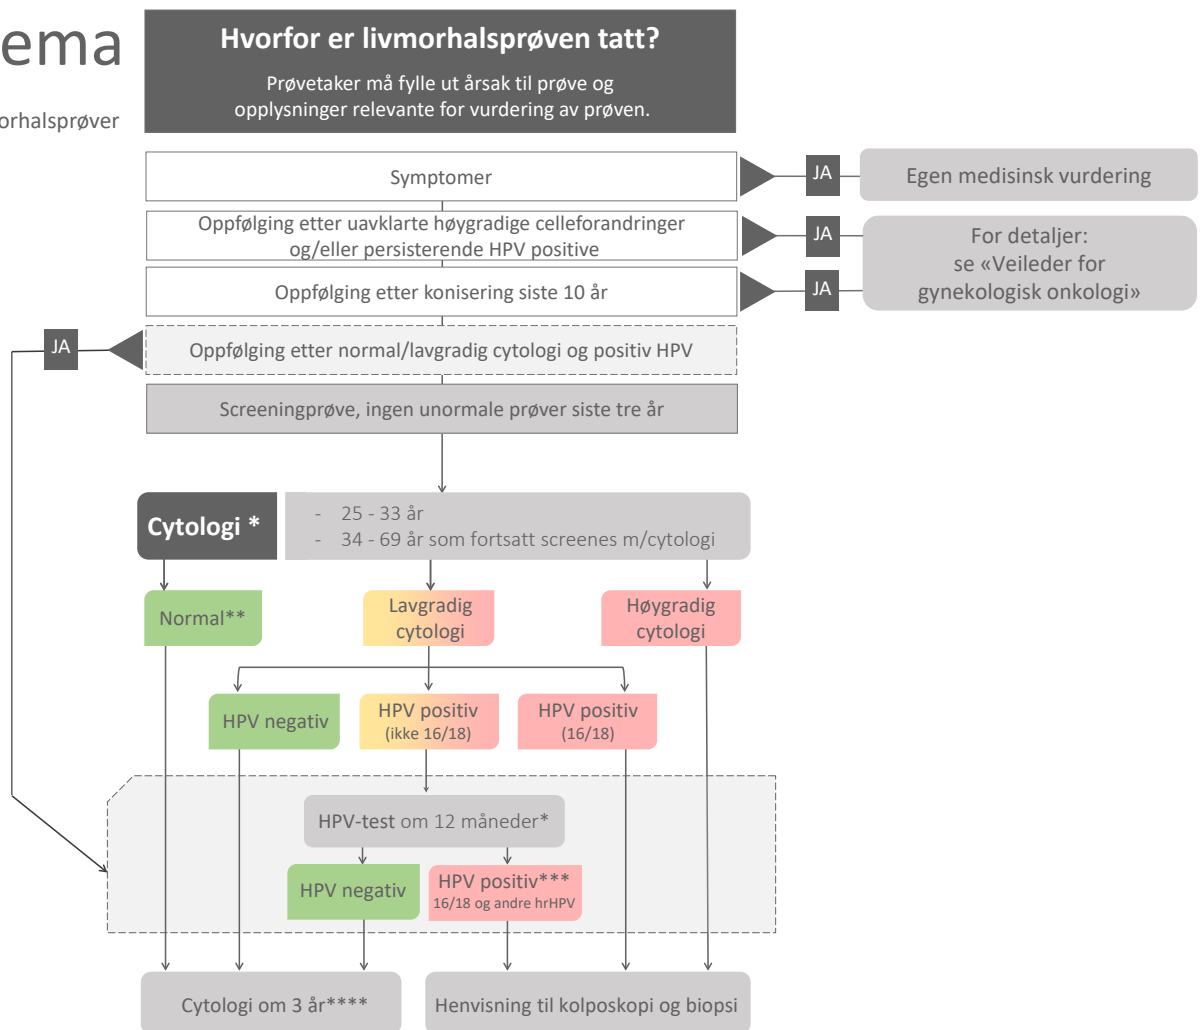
ema

orhalsprøver

Hvorfor er livmorhalsprøven tatt?

Prøvetaker må fylle ut årsak til prøve og opplysninger relevante for vurdering av prøven.

Symptomer

JA

Egen medisinsk vurdering

Oppfølging etter uavklarte høygradige celleforandringer og/eller persisterende HPV positive

JA

Oppfølging etter konisering siste 10 år

JA

For detaljer: se «Veileder for gynekologisk onkologi»

JA

Oppfølging etter normal/lavgradig cytologi og positiv HPV

Screeningprøve, ingen unormale prøver siste tre år

Cytologi *

- 25 - 33 år
- 34 - 69 år som fortsatt screenes m/cytologi

Normal**

Lavgradig cytologi

Høygradig cytologi

HPV negativ

HPV positiv (ikke 16/18)

HPV positiv (16/18)

HPV-test om 12 måneder*

HPV negativ

HPV positiv*** 16/18 og andre hrHPV

Cytologi om 3 år****

Henvisning til kolposkopi og biopsi